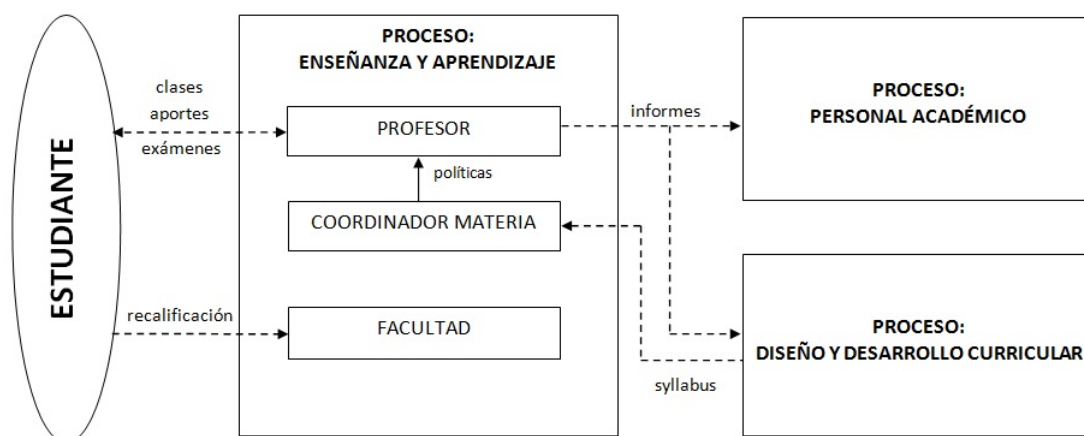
ESTUDIANTE

clases
aportes
exámenes

recalificación

PROCESO:
ENSEÑANZA Y APRENDIZAJE

PROFESOR

políticas

COORDINADOR MATERIA

FACULTAD

informes

syllabus

PROCESO:
PERSONAL ACADÉMICO

PROCESO:
DISEÑO Y DESARROLLO CURRICULAR